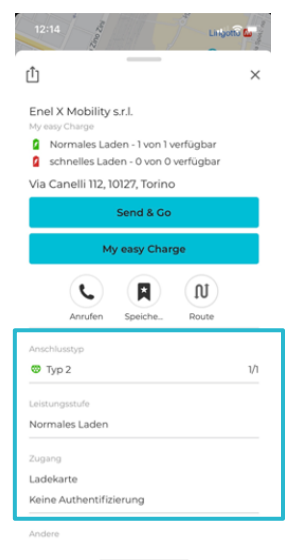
12:14

Enel X Mobility s.r.l.
My easy Charge
Normales Laden - 1 von 1 verfügbar
schnelles Laden - 0 von 0 verfügbar
Via Canelli 112, 10127, Torino

Send & Go

My easy Charge

Anrufen
Speiche...
Route

Anschlusstyp
Typ 2
1/1

Leistungsstufe
Normales Laden

Zugang
Ladekarte
Keine Authentifizierung

Andere